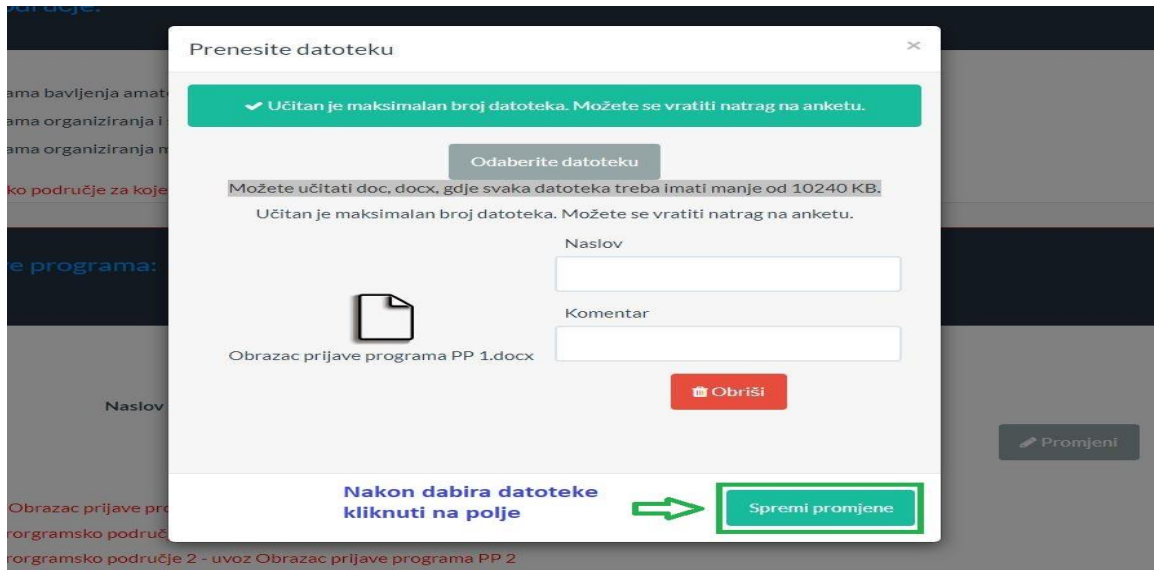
područje:

ama bavljenja amat
ama organiziranja i
ama organiziranja m
ko područje za koje

e programa:

Naslov

Obrazac prijave pro
rorgramsko područ
rorgramsko područje 2 - uvoz Obrazac prijave programa PP 2

Promjeni

Prenesite datoteku

×

Učitan je maksimalan broj datoteka. Možete se vratiti natrag na anketu.

Odaberite datoteku

Možete učitati doc, docx, gdje svaka datoteka treba imati manje od 10240 KB.

Učitan je maksimalan broj datoteka. Možete se vratiti natrag na anketu.

Naslov

Komentar

Obrazac prijave programa PP 1.docx

Obriši

Nakon dabira datoteke kliknuti na polje

Spremi promjene